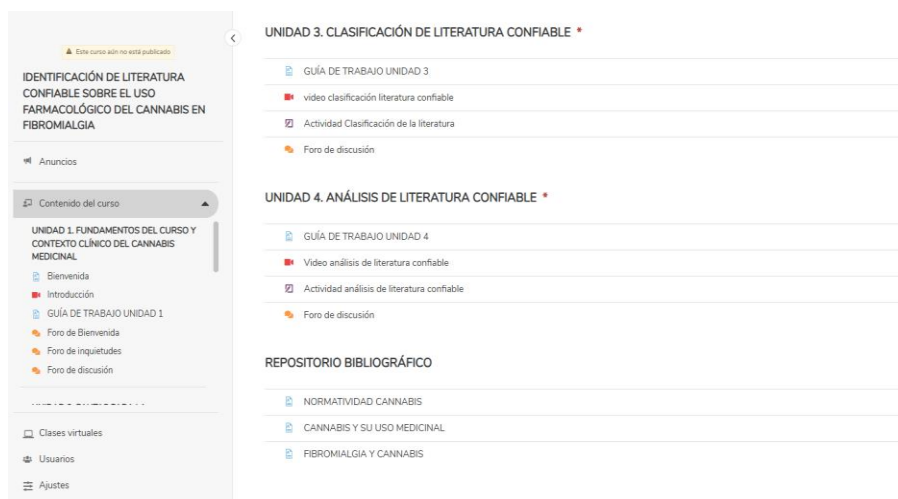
Este curso aún no está publicado

IDENTIFICACIÓN DE LITERATURA CONFIABLE SOBRE EL USO FARMACOLÓGICO DEL CANNABIS EN FIBROMIALGIA

Anuncios

Contenido del curso

UNIDAD 1. FUNDAMENTOS DEL CURSO Y CONTEXTO CLÍNICO DEL CANNABIS MEDICINAL

Bienvenida

Introducción

GUÍA DE TRABAJO UNIDAD 1

Foro de Bienvenida

Foro de inquietudes

Foro de discusión

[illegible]

Clases virtuales

Usuarios

Ajustes

UNIDAD 3. CLASIFICACIÓN DE LITERATURA CONFIABLE *

GUÍA DE TRABAJO UNIDAD 3

video clasificación literatura confiable

Actividad Clasificación de la literatura

Foro de discusión

UNIDAD 4. ANÁLISIS DE LITERATURA CONFIABLE *

GUÍA DE TRABAJO UNIDAD 4

Video análisis de literatura confiable

Actividad análisis de literatura confiable

Foro de discusión

REPOSITORIO BIBLIOGRÁFICO

NORMATIVIDAD CANNABIS

CANNABIS Y SU USO MEDICINAL

FIBROMIALGIA Y CANNABIS